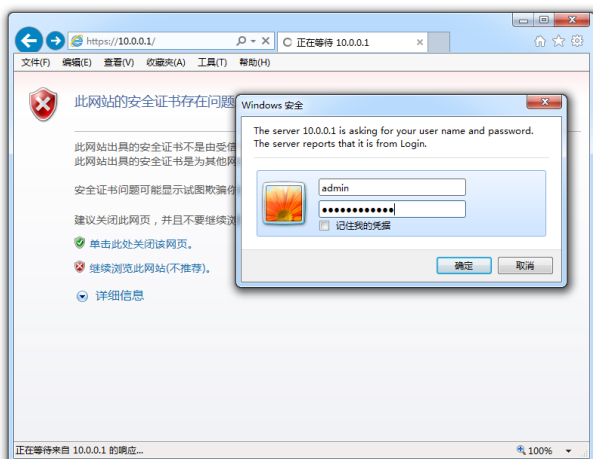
https://10.0.0.1/

正在等待 10.0.0.1

文件(F) 编辑(E) 查看(V) 收藏夹(A) 工具(T) 帮助(H)

此网站的安全证书存在问题

此网站出具的安全证书不是由受信

此网站出具的安全证书是为其他网

安全证书问题可能显示试图欺骗你

建议关闭此网页，并且不要继续浏

单击此处关闭该网页。

继续浏览此网站(不推荐)。

详细信息

Windows 安全

The server 10.0.0.1 is asking for your user name and password. The server reports that it is from Login.

admin

••••••••••••••

记住我的凭据

确定

取消

正在等待来自 10.0.0.1 的响应...

100%